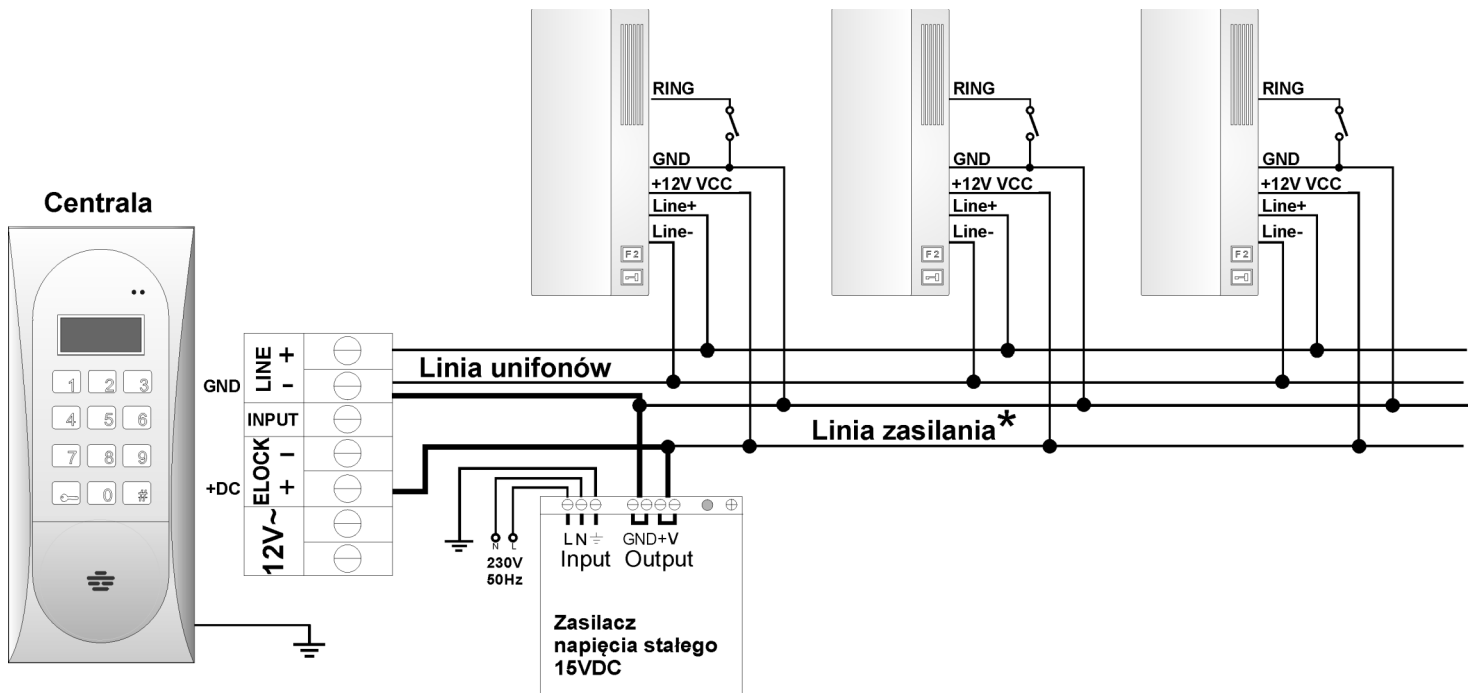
RING
GND
+12V VCC
Line+
Line-
F2

RING
GND
+12V VCC
Line+
Line-
F2

RING
GND
+12V VCC
Line+
Line-
F2

Centrala

1 2 3
4 5 6
7 8 9
0 #

LINE +
LINE –
GND
INPUT
ELOCK –
+DC
ELOCK +
12V~

Linia unifonów

Linia zasilania*

N L
230V
50Hz

L N
Input
GND +V
Output

Zasilacz napięcia stałego 15VDC